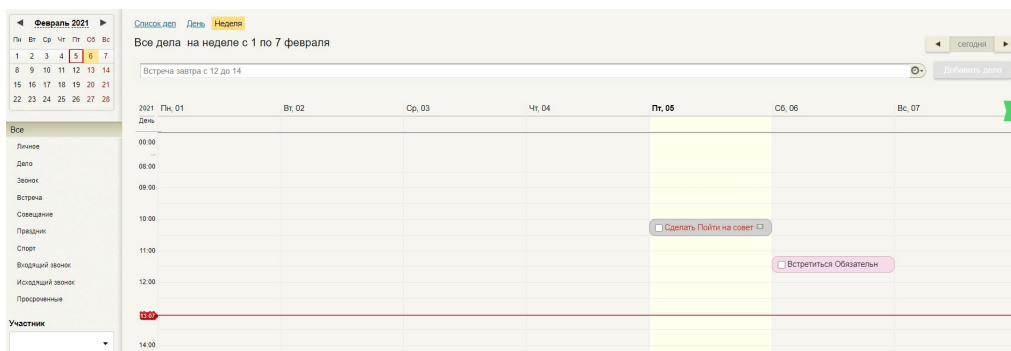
◄ Февраль 2021 ►

| Пн | Вт | Ср | Чт | Пт | Сб | Вс |
|---|---|---|---|---|---|---|
| 1 | 2 | 3 | 4 | 5 | 6 | 7 |
| 8 | 9 | 10 | 11 | 12 | 13 | 14 |
| 15 | 16 | 17 | 18 | 19 | 20 | 21 |
| 22 | 23 | 24 | 25 | 26 | 27 | 28 |

Все
Личное
Дело
Звонок
Встреча
Совещание
Праздник
Спорт
Входящий звонок
Исходящий звонок
Просроченные

Участник

Список дел День Неделя

Все дела на неделе с 1 по 7 февраля

◄ сегодня ►

Встреча завтра с 12 до 14

Добавить дело

2021 Пн, 01 Вт, 02 Ср, 03 Чт, 04 Пт, 05 Сб, 06 Вс, 07

День

00:00
08:00
09:00
10:00
11:00
12:00
13:07
14:00

Сделать Пойти на совет

Встретиться Обязательн